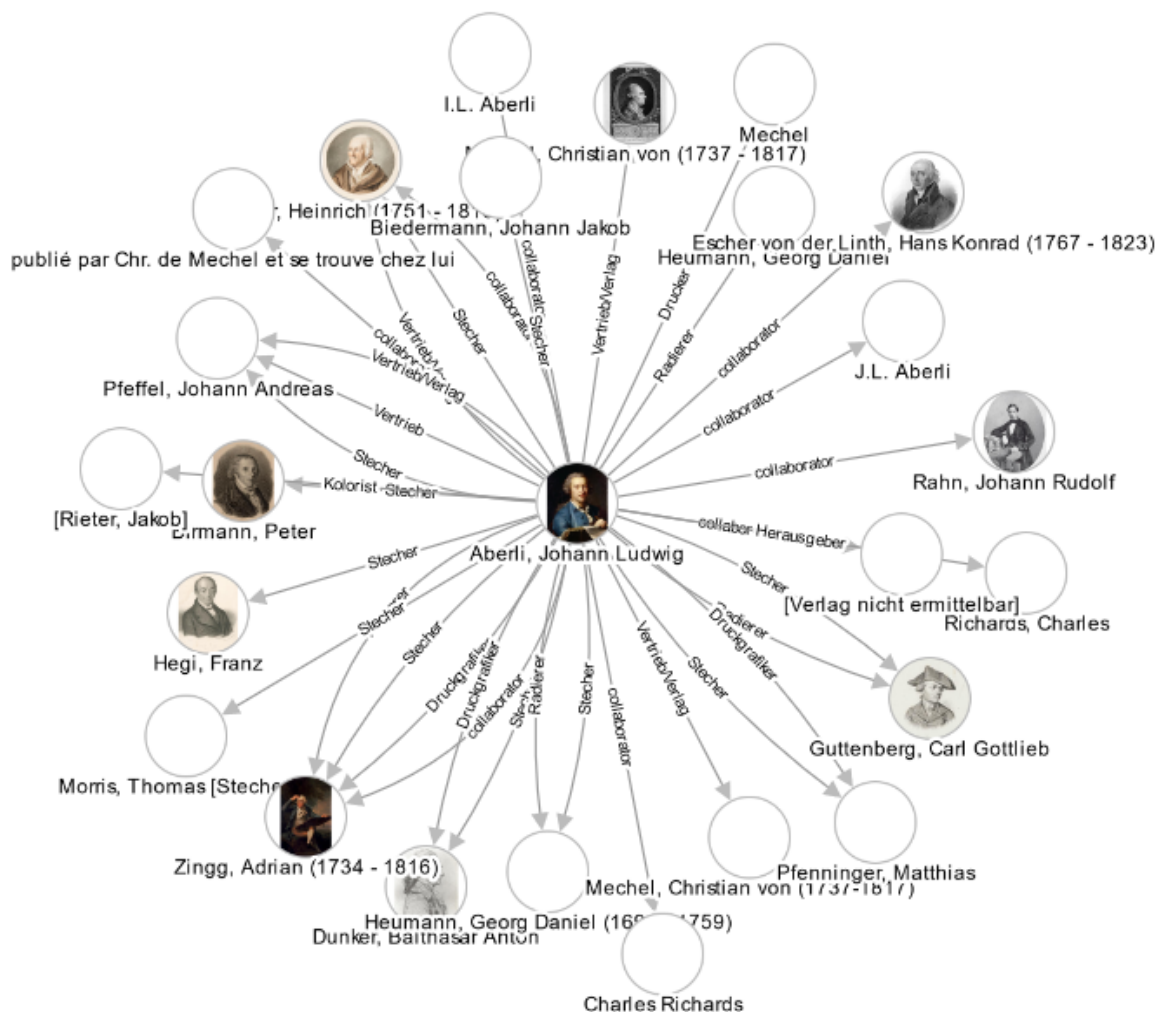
I.L. Aberli

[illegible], Christian von (1737 - 1817)

Mechel

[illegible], Heinrich (1751 - 18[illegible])

Biedermann, Johann Jakob

Escher von der Linth, Hans Konrad (1767 - 1823)

Heumann, Georg Daniel

publié par Chr. de Mechel et se trouve chez lui

J.L. Aberli

Pfeffel, Johann Andreas

Rahn, Johann Rudolf

[Rieter, Jakob]

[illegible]rmann, Peter

Aberli, Johann Ludwig

[Verlag nicht ermittelbar]

Richards, Charles

Hegi, Franz

Guttenberg, Carl Gottlieb

Morris, Thomas [Steche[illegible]

Zingg, Adrian (1734 - 1816)

Pfenninger, Matthias

Mechel, Christian von (1737-1817)

Heumann, Georg Daniel (16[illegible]-1759)

Dunker, Balthasar Anton

Charles Richards

Vertrieb/Verlag

collaborator

Stecher

Vertrieb/Verlag

Drucker

Radierer

collaborator

collaborator

Vertrieb

Stecher

Kolorist Stecher

collaborator

collabor Herausgeber

Stecher

Radierer

Druckgrafiker

Stecher

Stecher

Stecher

Druckgrafiker

Druckgrafiker

collaborator

Stecher

Radierer

Stecher

collaborator

Vertrieb/Verlag

Stecher